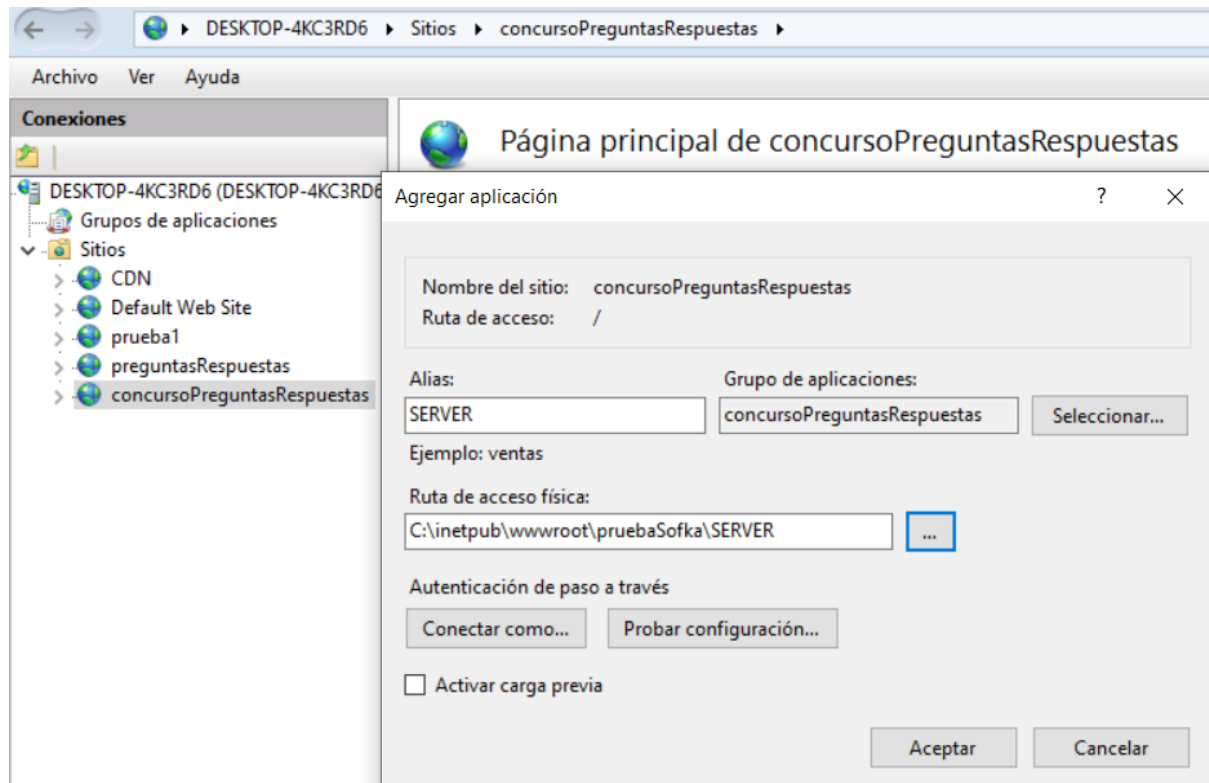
DESKTOP-4KC3RD6 ▸ Sitios ▸ concursoPreguntasRespuestas ▸

Archivo Ver Ayuda

Conexiones

DESKTOP-4KC3RD6 (DESKTOP-4KC3RD6
Grupos de aplicaciones
Sitios
CDN
Default Web Site
prueba1
preguntasRespuestas
concursoPreguntasRespuestas

Página principal de concursoPreguntasRespuestas

Agregar aplicación
?
×

Nombre del sitio: concursoPreguntasRespuestas
Ruta de acceso: /

Alias:
SERVER
Grupo de aplicaciones:
concursoPreguntasRespuestas
Seleccionar...

Ejemplo: ventas

Ruta de acceso física:
C:\inetpub\wwwroot\pruebaSofka\SERVER
...

Autenticación de paso a través
Conectar como...
Probar configuración...

Activar carga previa

Aceptar
Cancelar